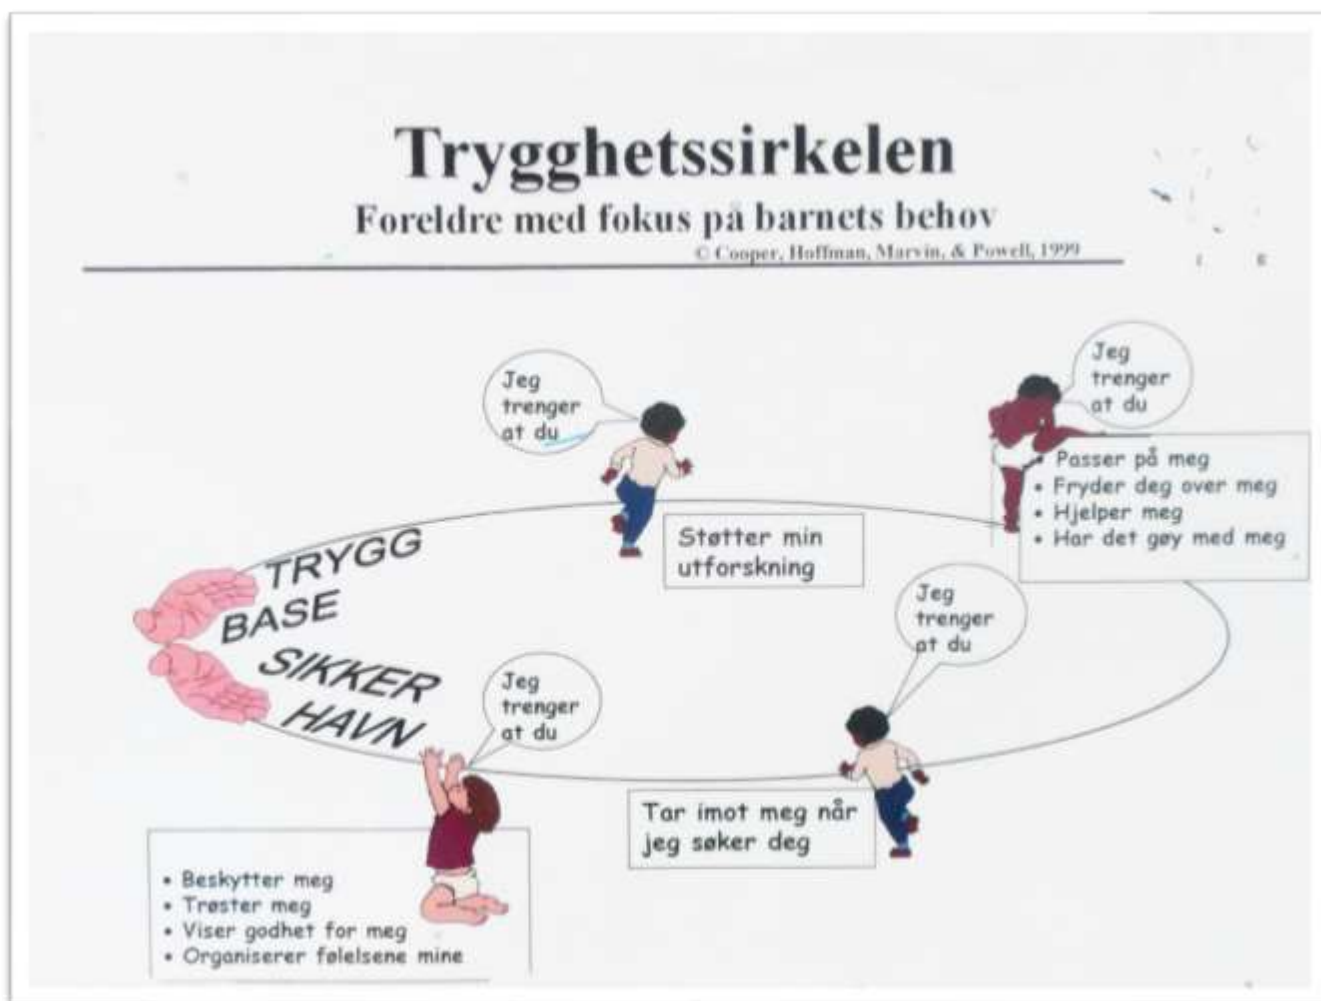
Trygghetssirkelen
Foreldre med fokus på barnets behov
© Cooper, Hoffman, Marvin, & Powell, 1999

Jeg trenger at du

Støtter min utforskning

Jeg trenger at du

• Passer på meg
• Fryder deg over meg
• Hjelper meg
• Har det gøy med meg

TRYGG BASE

SIKKER HAVN

Jeg trenger at du

Jeg trenger at du

Tar imot meg når jeg søker deg

• Beskytter meg
• Trøster meg
• Viser godhet for meg
• Organiserer følelsene mine